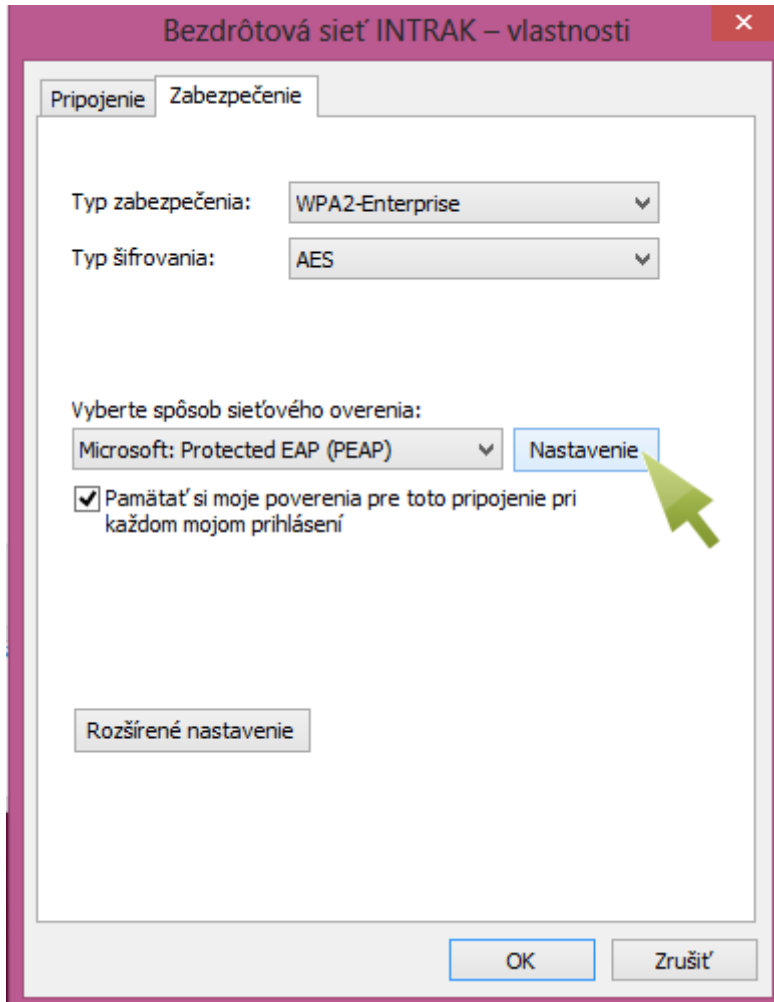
Bezdrôtová sieť INTRAK – vlastnosti

Pripojenie Zabezpečenie

Typ zabezpečenia: WPA2-Enterprise

Typ šifrovania: AES

Vyberte spôsob sieťového overenia:

Microsoft: Protected EAP (PEAP)

Nastavenie

Pamätať si moje poverenia pre toto pripojenie pri každom mojom prihlásení

Rozšírené nastavenie

OK

Zrušiť